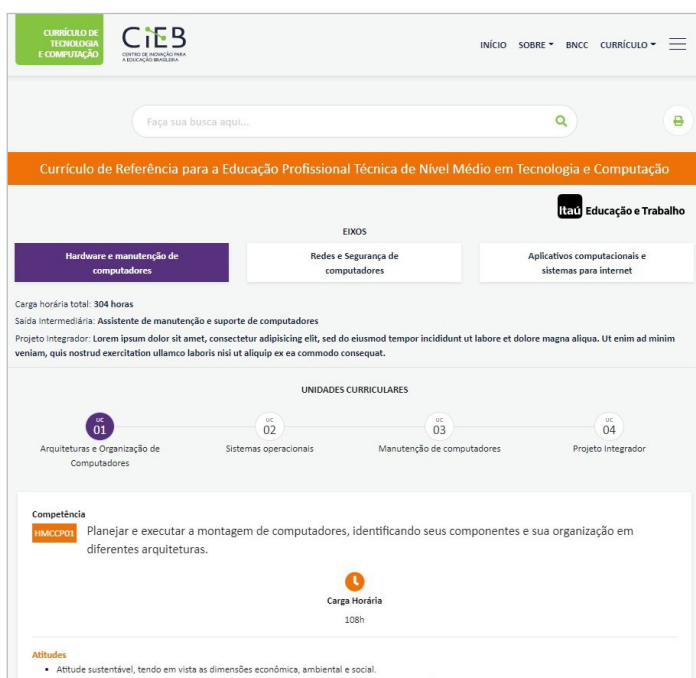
CURRÍCULO DE TECNOLOGIA E COMPUTAÇÃO

CIEB
CENTRO DE INOVAÇÃO PARA A EDUCAÇÃO BRASILEIRA

INÍCIO SOBRE BNCC CURRÍCULO

Faça sua busca aqui...

Currículo de Referência para a Educação Profissional Técnica de Nível Médio em Tecnologia e Computação

itaú Educação e Trabalho

EIXOS

Hardware e manutenção de computadores

Redes e Segurança de computadores

Aplicativos computacionais e sistemas para internet

Carga horária total: 304 horas

Saída Intermediária: Assistente de manutenção e suporte de computadores

Projeto Integrador: Lorem ipsum dolor sit amet, consectetur adipisicing elit, sed do eiusmod tempor incididunt ut labore et dolore magna aliqua. Ut enim ad minim veniam, quis nostrud exercitation ullamco laboris nisi ut aliquip ex ea commodo consequat.

UNIDADES CURRICULARES

UC 01
Arquiteturas e Organização de Computadores

UC 02
Sistemas operacionais

UC 03
Manutenção de computadores

UC 04
Projeto Integrador

Competência

HMCCP01 Planejar e executar a montagem de computadores, identificando seus componentes e sua organização em diferentes arquiteturas.

Carga Horária

108h

Atitudes

• Atitude sustentável, tendo em vista as dimensões econômica, ambiental e social.